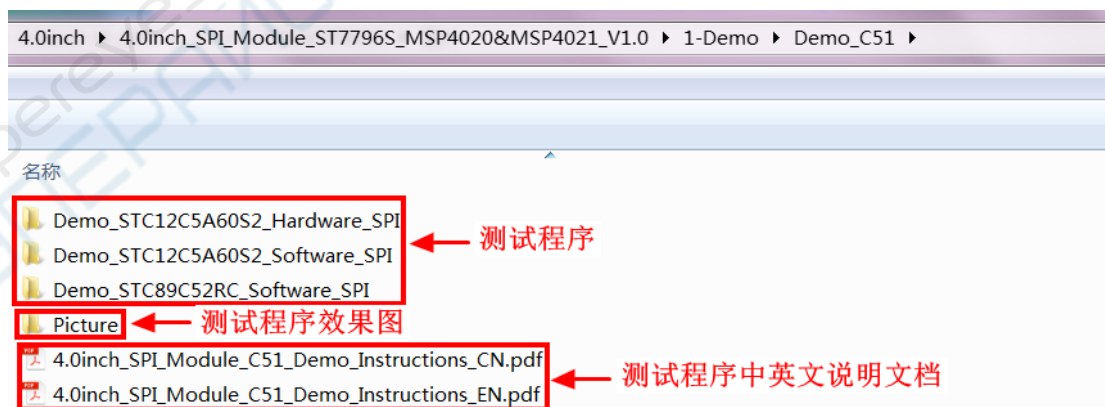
4.0inch ▸ 4.0inch_SPI_Module_ST7796S_MSP4020&MSP4021_V1.0 ▸ 1-Demo ▸ Demo_C51 ▸

名称

Demo_STC12C5A60S2_Hardware_SPI
Demo_STC12C5A60S2_Software_SPI
Demo_STC89C52RC_Software_SPI

测试程序

Picture

测试程序效果图

4.0inch_SPI_Module_C51_Demo_Instructions_CN.pdf
4.0inch_SPI_Module_C51_Demo_Instructions_EN.pdf

测试程序中英文说明文档